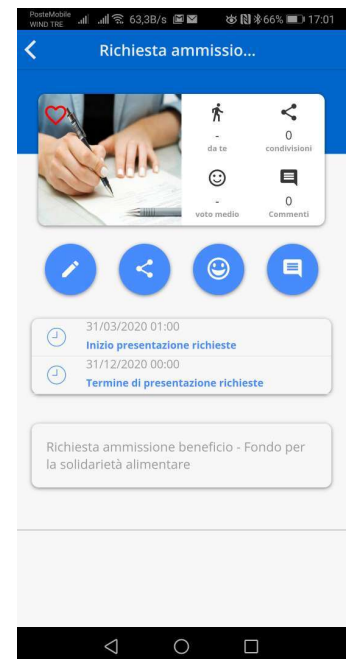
PosteMobile WIND TRE 63,3B/s 66% 17:01

Richiesta ammissio...

-
da te

0
condivisioni

-
voto medio

0
Commenti

31/03/2020 01:00
Inizio presentazione richieste

31/12/2020 00:00
Termine di presentazione richieste

Richiesta ammissione beneficio - Fondo per la solidarietà alimentare